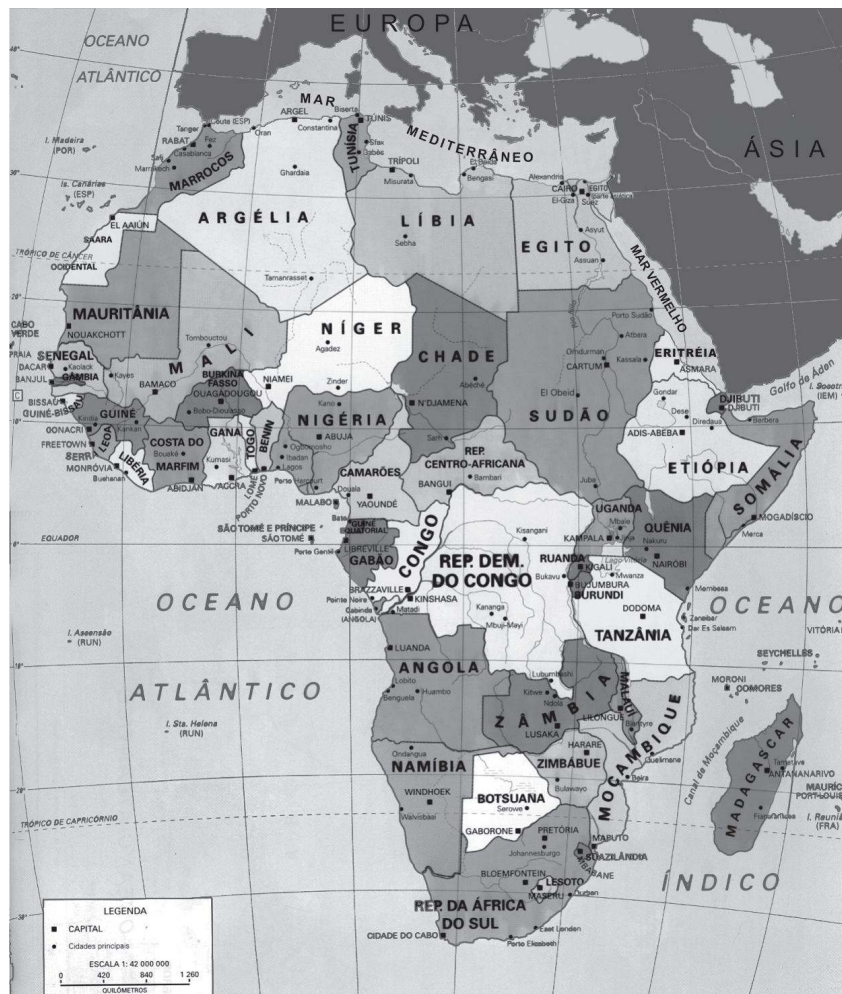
EUROPA

OCEANO ATLÂNTICO

MAR MEDITERRÂNEO

ÁSIA

I. Madeira (POR)

Tanger Ceuta (ESP) RABAT Fez Casablanca Safi Marrakech MARROCOS

ARGEL Oran Constantina Bizerta TÚNIS Sfax Gabès TUNÍSIA

TRÍPOLI Misurata Bengasi

Alexandria CAIRO El-Giza Suez EGITO

Is. Canárias (ESP)

EL AAIUN SAARA OCIDENTAL

TRÓPICO DE CÂNCER

ARGÉLIA Ghardaia Tamanrasset

LÍBIA Sebha

EGITO Asyut Assuan

MAR VERMELHO

MAURITÂNIA NOUAKCHOTT

CABO VERDE PRAIA

SENEGAL DACAR Kaolack BANJUL GÂMBIA BISSAU GUINÉ-BISSAU

Kayes MALI Tombouctou BAMACO

NÍGER Agadez NIAMEI Zinder

CHADE N'DJAMENA Abéché Sarh

Porto Sudão Atbara Omdurman CARTUM Kassala El Obeid SUDÃO

ERITRÉIA ASMARA

Golfo de Áden I. Socotra (IEM)

BURKINA FASSO OUAGADOUGOU Bobo-Dioulasso

GUINÉ CONACRI Kindia FREETOWN SERRA LEOA MONRÓVIA LIBÉRIA Buchanan

COSTA DO MARFIM Bouaké ABIDJAN

GANA Kumasi ACCRA TOGO LOMÉ BENIN PORTO NOVO

NIGÉRIA Kano ABUJA Ogbomosho Ibadan Lagos Porto Harcourt

Gondar Dese Diredaua DJIBUTI DJIBUTI Berbera ADIS-ABEBA ETIÓPIA

SOMÁLIA MOGADÍSCIO Merca

CAMARÕES Douala YAOUNDÉ MALABO Bata

REP. CENTRO-AFRICANA BANGUI Bambari

Juba UGANDA Mbale KAMPALA Lago Vitória

QUÊNIA Nakuru NAIRÓBI Mombasa

SÃO TOMÉ E PRÍNCIPE SÃO TOMÉ

GUINÉ EQUATORIAL LIBREVILLE GABÃO Port Gentil

EQUADOR

CONGO BRAZZAVILLE Pointe Noire Cabinda (ANGOLA) Matadi KINSHASA

Kisangani REP. DEM. DO CONGO Bukavu Kananga Mbuji-Mayi Lubumbashi

RUANDA KIGALI BUJUMBURA BURUNDI Mwanza

DODOMA TANZÂNIA Zanzibar Dar Es Salaam

OCEANO ATLÂNTICO

OCEANO

VITÓRIA SEYCHELLES

I. Assensão (RUN)

LUANDA ANGOLA Lobito Huambo Benguela

Kitwe Ndola ZÂMBIA LUSAKA LILONGUE MALAUI Blantyre

MORONI COMORES

I. Sta. Helena (RUN)

Ondangua NAMÍBIA WINDHOEK Walvisbaai

HARARE ZIMBÁBUE Bulawayo

MOÇAMBIQUE Quelimane Beira

Canal de Moçambique

MADAGASCAR Toamasina ANTANANARIVO Fianarantsoa

MAURÍCIO PORT-LOUIS I. Reunião (FRA)

TRÓPICO DE CAPRICÓRNIO

BOTSUANA Serowe GABORONE

PRETÓRIA Johannesburgo MAPUTO SUAZILÂNDIA MBABANE

BLOEMFONTEIN LESOTO MASERU Durban East London

REP. DA ÁFRICA DO SUL CIDADE DO CABO Porto Elizabeth

ÍNDICO

LEGENDA
■ CAPITAL
• Cidades principais

ESCALA 1: 42 000 000
0 420 840 1 260
QUILÔMETROS